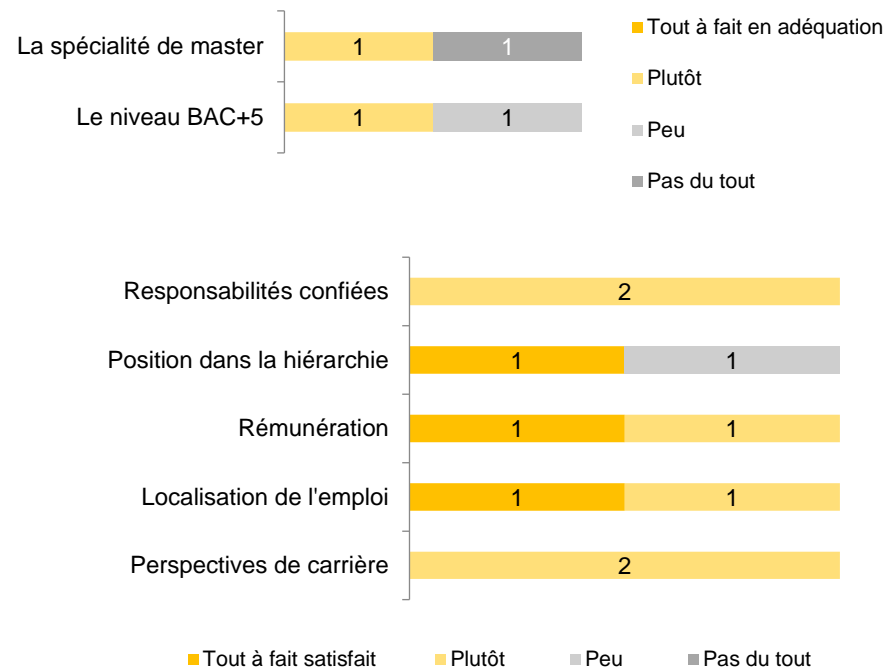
La spécialité de master 1 1

Le niveau BAC+5 1 1

Tout à fait en adéquation

Plutôt

Peu

Pas du tout

Responsabilités confiées 2

Position dans la hiérarchie 1 1

Rémunération 1 1

Localisation de l'emploi 1 1

Perspectives de carrière 2

Tout à fait satisfait Plutôt Peu Pas du tout